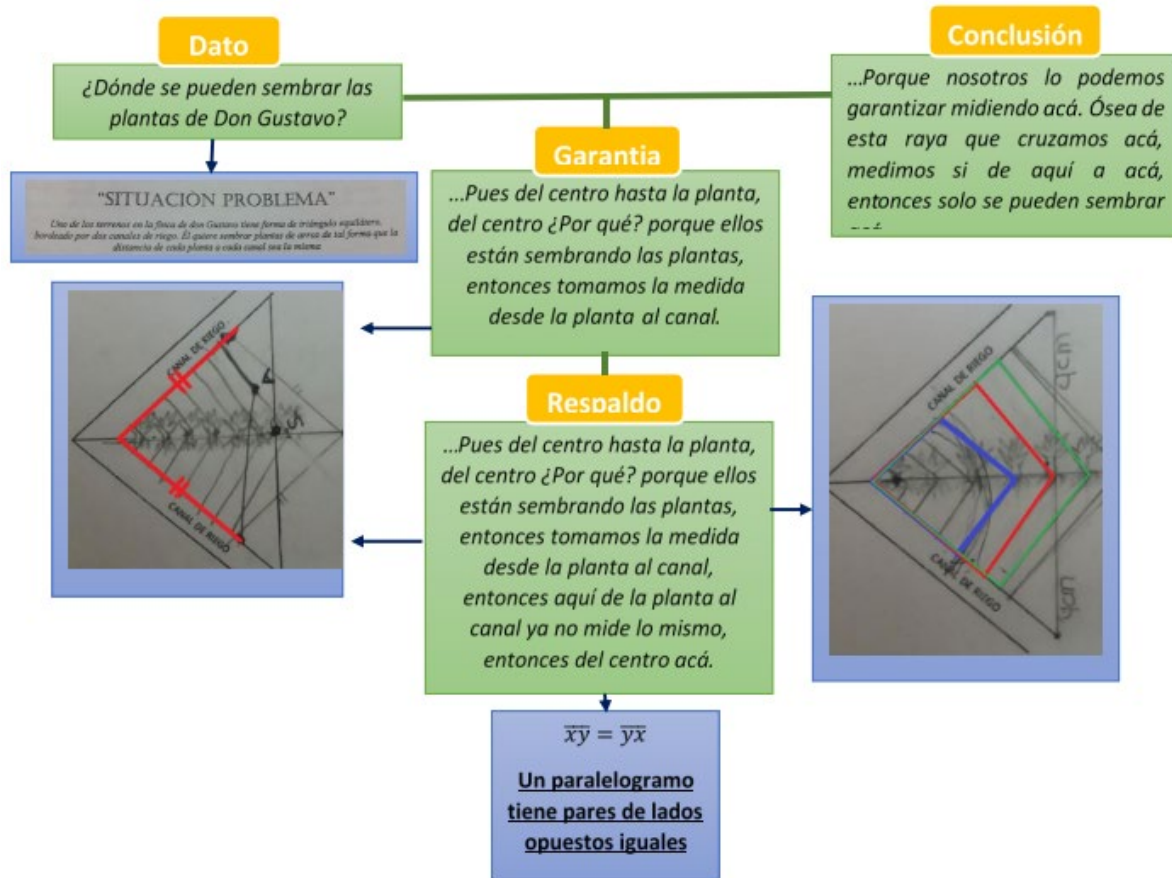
Dato

¿Dónde se pueden sembrar las plantas de Don Gustavo?

Conclusión

...Porque nosotros lo podemos garantizar midiendo acá. Ósea de esta raya que cruzamos acá, medimos si de aquí a acá, entonces solo se pueden sembrar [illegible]

"SITUACIÓN PROBLEMA"

Uno de los terrenos en la finca de don Gustavo tiene forma de triángulo equilátero, bordeado por dos canales de riego. Él quiere sembrar plantas de arroz de tal forma que la distancia de cada planta a cada canal sea la misma.

Garantia

...Pues del centro hasta la planta, del centro ¿Por qué? porque ellos están sembrando las plantas, entonces tomamos la medida desde la planta al canal.

CANAL DE RIEGO

CANAL DE RIEGO

CANAL DE RIEGO

CANAL DE RIEGO

Respaldo

...Pues del centro hasta la planta, del centro ¿Por qué? porque ellos están sembrando las plantas, entonces tomamos la medida desde la planta al canal, entonces aquí de la planta al canal ya no mide lo mismo, entonces del centro acá.

$\overline{xy} = \overline{yx}$

Un paralelogramo tiene pares de lados opuestos iguales